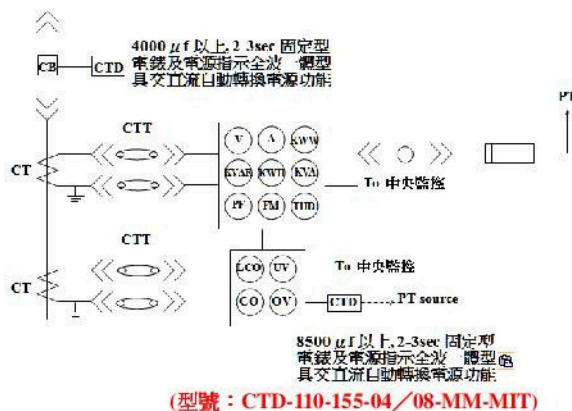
CB

CTD

4000 $\mu$f 以上, 2-3sec 固定型 電錶及電源指示全波一體型 具交直流自動轉換電源功能

CTT

CT

V A KWW KVAR KWH KVA PF FM THD

To 中央監控

PT

CTT

CT

LCO UV CO OV

To 中央監控

CTD

PT source

8500 $\mu$f 以上, 2-3sec 固定型 電錶及電源指示全波一體型含 具交直流自動轉換電源功能

(型號：CTD-110-155-04／08-MM-MIT)